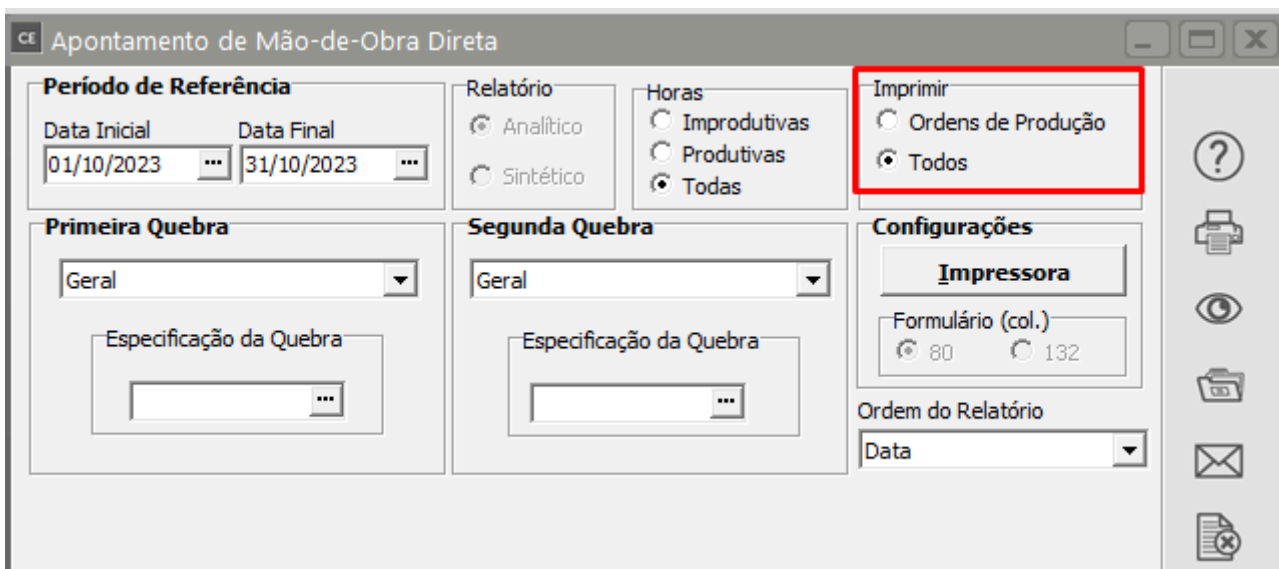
CE Apontamento de Mão-de-Obra Direta

Período de Referência
Data Inicial
01/10/2023 ...
Data Final
31/10/2023 ...

Relatório
Analítico
Sintético

Horas
Improdutivas
Produtivas
Todas

Imprimir
Ordens de Produção
Todos

Primeira Quebra
Geral
Especificação da Quebra
...

Segunda Quebra
Geral
Especificação da Quebra
...

Configurações
Impressora
Formulário (col.)
80
132

Ordem do Relatório
Data

?